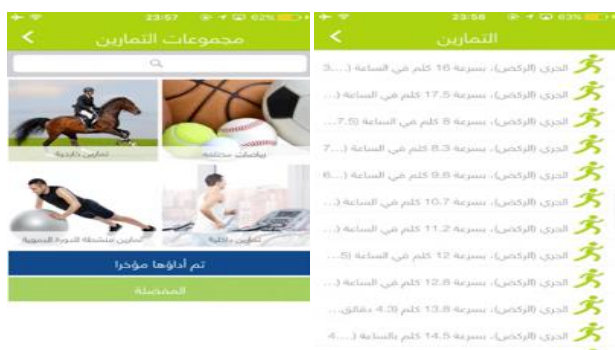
23:57 62%

مجموعات التمارين

تمارين ذاتية

رياضات مختلفة

تمارين متعلقة بالدورة الدموية

تمارين داخلية

تم أداؤها مؤخرا

المفضلة

23:58 63%

التمارين

الجري (الركض)، بسرعة 16 كلم في الساعة (...3

الجري (الركض)، بسرعة 17.5 كلم في الساعة (...

الجري (الركض)، بسرعة 8 كلم في الساعة (7.5...

الجري (الركض)، بسرعة 8.3 كلم في الساعة (...7

الجري (الركض)، بسرعة 9.6 كلم في الساعة (...6

الجري (الركض)، بسرعة 10.7 كلم في الساعة (...

الجري (الركض)، بسرعة 11.2 كلم في الساعة (...

الجري (الركض)، بسرعة 12 كلم في الساعة (5...

الجري (الركض)، بسرعة 12.8 كلم في الساعة (...

الجري (الركض)، بسرعة 13.8 كلم في (4.3 دقائق...

الجري (الركض)، بسرعة 14.5 كلم بالساعة (...4